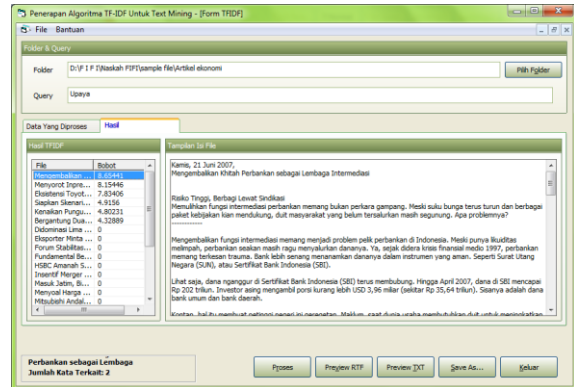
Penerapan Algoritma TF-IDF Untuk Text Mining - [Form TFIDF]

File Bantuan

Folder & Query

Folder D:\F I F I\Naskah FIFI\sample file\Artikel ekonomi

Pilih Folder

Query Upaya

Data Yang Diproses Hasil

Hasil TFIDF

| File | Bobot |
|---|---|
| Mengembalikan ... | 8.65441 |
| Menyorot Inpre... | 8.15446 |
| Eksistensi Toyot... | 7.83406 |
| Siapkan Skenari... | 4.9156 |
| Kenaikan Pungu... | 4.80231 |
| Bergantung Dua... | 4.32889 |
| Didominasi Lima ... | 0 |
| Eksporter Minta ... | 0 |
| Forum Stabilitas... | 0 |
| Fundamental Be... | 0 |
| HSBC Amanah S... | 0 |
| Insentif Merger ... | 0 |
| Masuk Jatim, Bi... | 0 |
| Menyoal Harga ... | 0 |
| Mitsubishi Andal... | 0 |

Tampilan Isi File

Kamis, 21 Juni 2007,
Mengembalikan Khitah Perbankan sebagai Lembaga Intermediasi

Risiko Tinggi, Berbagi Lewat Sindikasi
Memulihkan fungsi intermediasi perbankan memang bukan perkara gampang. Meski suku bunga terus turun dan berbagai paket kebijakan kian mendukung, duit masyarakat yang belum tersalurkan masih segunung. Apa problemnya?
-------------

Mengembalikan fungsi intermediasi memang menjadi problem pelik perbankan di Indonesia. Meski punya likuiditas melimpah, perbankan seakan masih ragu menyalurkan dananya. Ya, sejak didera krisis finansial medio 1997, perbankan memang terkesan trauma. Bank lebih senang menanamkan dananya dalam instrumen yang aman. Seperti Surat Utang Negara (SUN), atau Sertifikat Bank Indonesia (SBI).

Lihat saja, dana nganggur di Sertifikat Bank Indonesia (SBI) terus membubung. Hingga April 2007, dana di SBI mencapai Rp 202 triliun. Investor asing mengambil porsi kurang lebih USD 3,96 miliar (sekitar Rp 35,64 triliun). Sisanya adalah dana bank umum dan bank daerah.

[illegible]

Perbankan sebagai Lembaga
Jumlah Kata Terkait: 2

Proses Preview RTF Preview TXT Save As... Keluar